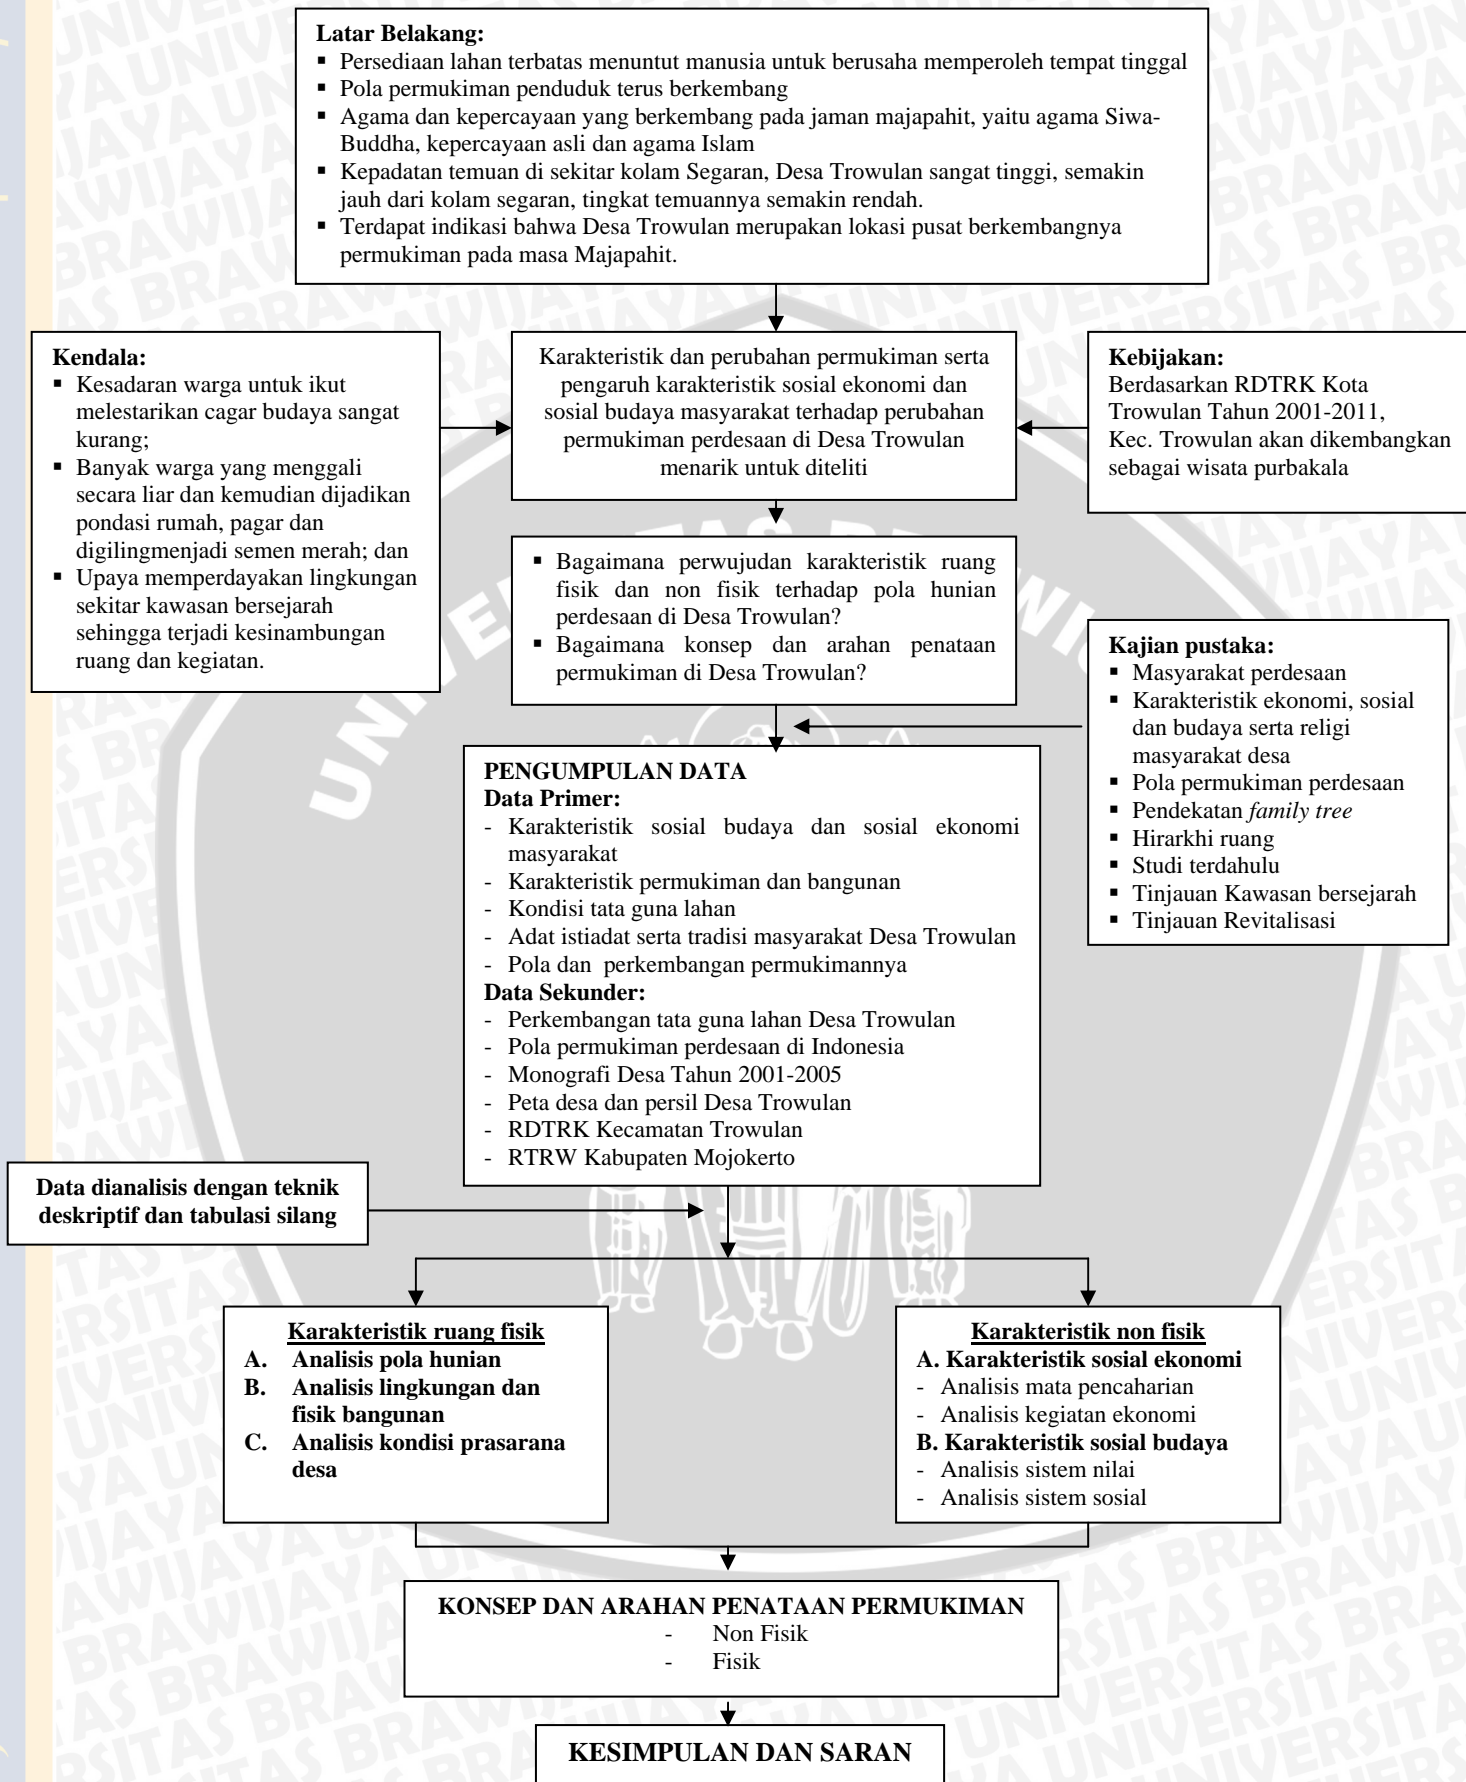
**Latar Belakang:**
- Persediaan lahan terbatas menuntut manusia untuk berusaha memperoleh tempat tinggal
- Pola permukiman penduduk terus berkembang
- Agama dan kepercayaan yang berkembang pada jaman majapahit, yaitu agama Siwa-Buddha, kepercayaan asli dan agama Islam
- Kepadatan temuan di sekitar kolam Segaran, Desa Trowulan sangat tinggi, semakin jauh dari kolam segaran, tingkat temuannya semakin rendah.
- Terdapat indikasi bahwa Desa Trowulan merupakan lokasi pusat berkembangnya permukiman pada masa Majapahit.

**Kendala:**
- Kesadaran warga untuk ikut melestarikan cagar budaya sangat kurang;
- Banyak warga yang menggali secara liar dan kemudian dijadikan pondasi rumah, pagar dan digilingmenjadi semen merah; dan
- Upaya memperdayakan lingkungan sekitar kawasan bersejarah sehingga terjadi kesinambungan ruang dan kegiatan.

Karakteristik dan perubahan permukiman serta pengaruh karakteristik sosial ekonomi dan sosial budaya masyarakat terhadap perubahan permukiman perdesaan di Desa Trowulan menarik untuk diteliti

**Kebijakan:**
Berdasarkan RDTRK Kota Trowulan Tahun 2001-2011, Kec. Trowulan akan dikembangkan sebagai wisata purbakala

- Bagaimana perwujudan karakteristik ruang fisik dan non fisik terhadap pola hunian perdesaan di Desa Trowulan?
- Bagaimana konsep dan arahan penataan permukiman di Desa Trowulan?

**Kajian pustaka:**
- Masyarakat perdesaan
- Karakteristik ekonomi, sosial dan budaya serta religi masyarakat desa
- Pola permukiman perdesaan
- Pendekatan *family tree*
- Hirarkhi ruang
- Studi terdahulu
- Tinjauan Kawasan bersejarah
- Tinjauan Revitalisasi

**PENGUMPULAN DATA**
**Data Primer:**
- Karakteristik sosial budaya dan sosial ekonomi masyarakat
- Karakteristik permukiman dan bangunan
- Kondisi tata guna lahan
- Adat istiadat serta tradisi masyarakat Desa Trowulan
- Pola dan perkembangan permukimannya
**Data Sekunder:**
- Perkembangan tata guna lahan Desa Trowulan
- Pola permukiman perdesaan di Indonesia
- Monografi Desa Tahun 2001-2005
- Peta desa dan persil Desa Trowulan
- RDTRK Kecamatan Trowulan
- RTRW Kabupaten Mojokerto

**Data dianalisis dengan teknik deskriptif dan tabulasi silang**

**Karakteristik ruang fisik**
**A. Analisis pola hunian**
**B. Analisis lingkungan dan fisik bangunan**
**C. Analisis kondisi prasarana desa**

**Karakteristik non fisik**
**A. Karakteristik sosial ekonomi**
- Analisis mata pencaharian
- Analisis kegiatan ekonomi
**B. Karakteristik sosial budaya**
- Analisis sistem nilai
- Analisis sistem sosial

**KONSEP DAN ARAHAN PENATAAN PERMUKIMAN**
- Non Fisik
- Fisik

**KESIMPULAN DAN SARAN**